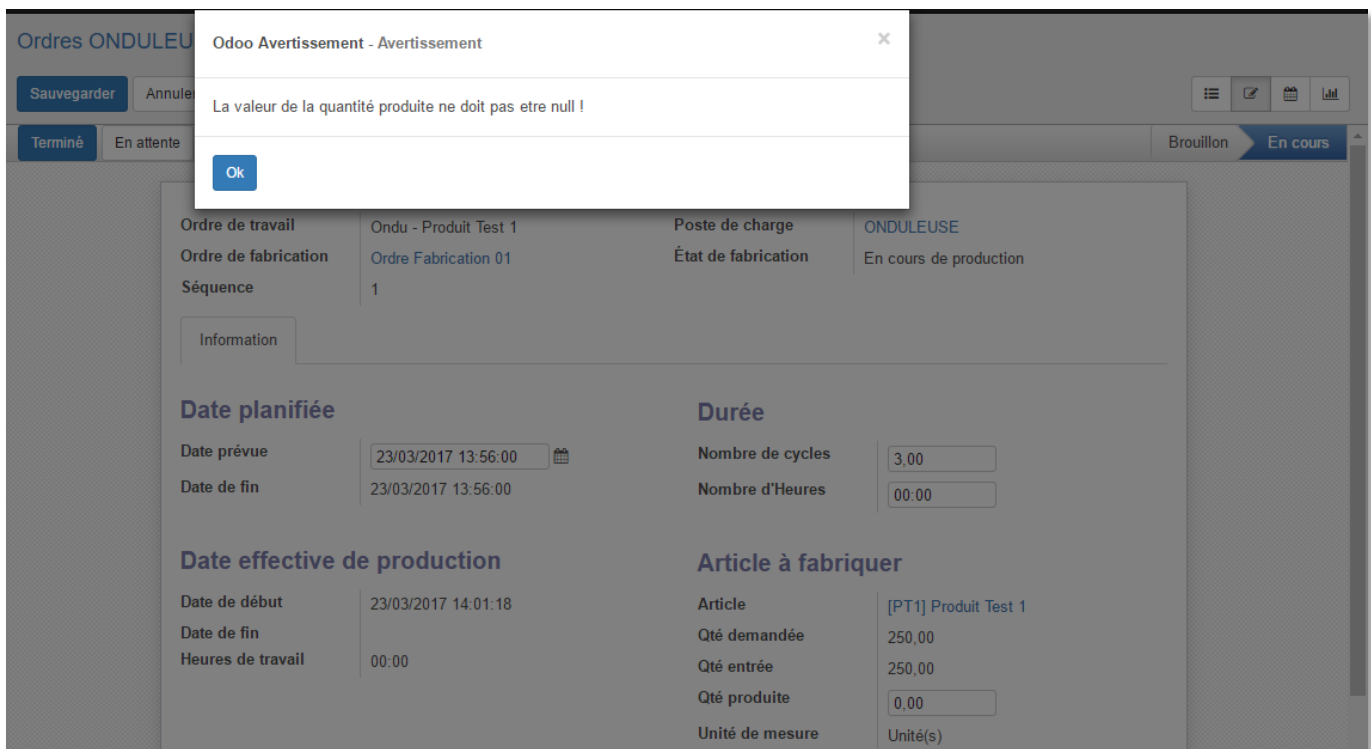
Ordres ONDULEU

Odoo Avertissement - Avertissement

×

La valeur de la quantité produite ne doit pas etre null !

Ok

Sauvegarder

Annuler

Terminé

En attente

Brouillon

En cours

Ordre de travail

Ondu - Produit Test 1

Ordre de fabrication

Ordre Fabrication 01

Séquence

1

Poste de charge

ONDULEUSE

État de fabrication

En cours de production

Information

Date planifiée

Date prévue

23/03/2017 13:56:00

Date de fin

23/03/2017 13:56:00

Durée

Nombre de cycles

3,00

Nombre d'Heures

00:00

Date effective de production

Date de début

23/03/2017 14:01:18

Date de fin

Heures de travail

00:00

Article à fabriquer

Article

[PT1] Produit Test 1

Qté demandée

250,00

Qté entrée

250,00

Qté produite

0,00

Unité de mesure

Unité(s)